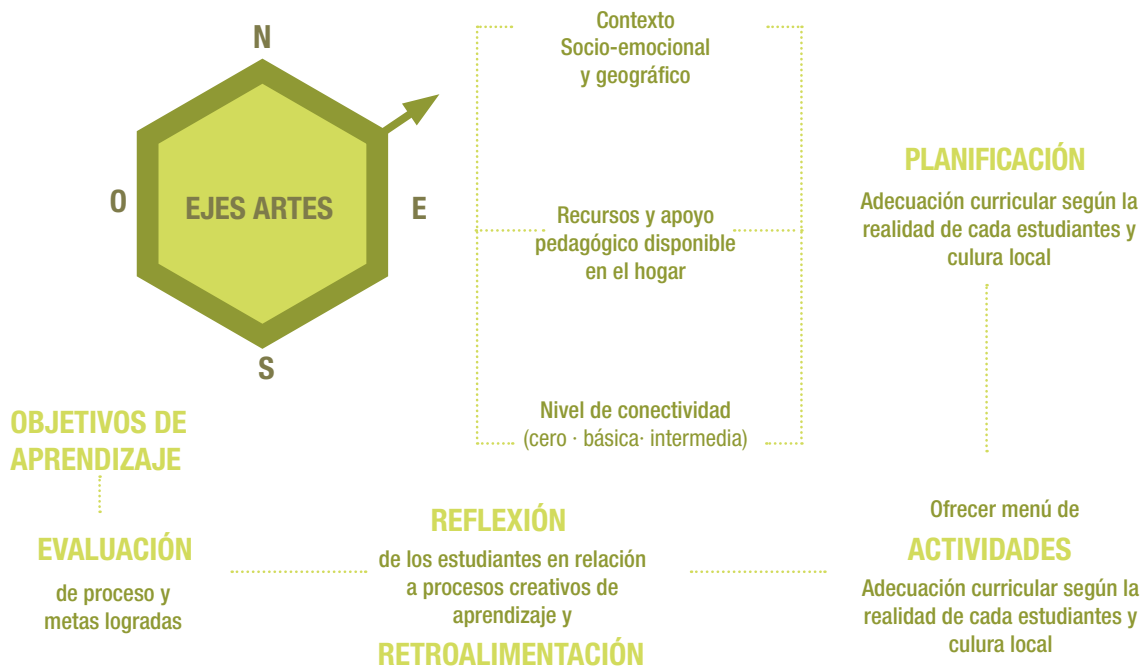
N

O

EJES ARTES

E

S

Contexto
Socio-emocional
y geográfico

Recursos y apoyo
pedagógico disponible
en el hogar

Nivel de conectividad
(cero · básica· intermedia)

PLANIFICACIÓN

Adecuación curricular según la realidad de cada estudiantes y culura local

OBJETIVOS DE APRENDIZAJE

EVALUACIÓN

de proceso y metas logradas

REFLEXIÓN

de los estudiantes en relación a procesos creativos de aprendizaje y

RETROALIMENTACIÓN

Ofrecer menú de

ACTIVIDADES

Adecuación curricular según la realidad de cada estudiantes y culura local